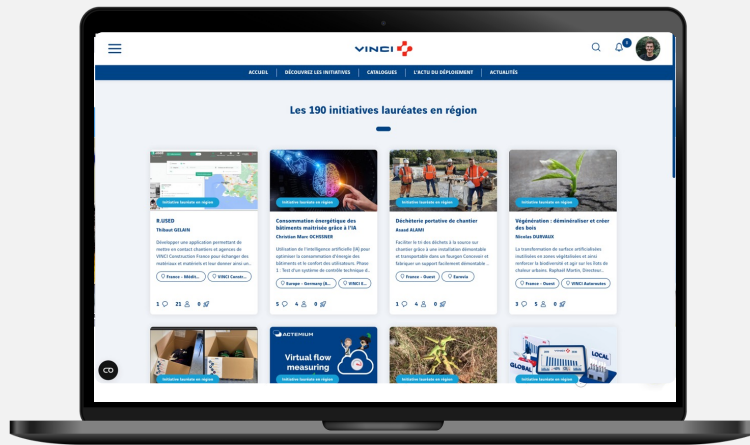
VINCI

1

ACCUEIL | DÉCOUVREZ LES INITIATIVES | CATALOGUES | L'ACTU DU DÉPLOIEMENT | ACTUALITÉS

Les 190 initiatives lauréates en région

Initiative lauréate en région

R.USED

Thibaut GELAIN

Développer une application permettant de mettre en contact chantiers et agences de VINCI Construction France pour échanger des matériaux et matériels et leur donner ainsi un...

France - Bâtiti... | VINCI Constr...

1 | 21 | 0

Initiative lauréate en région

Consommation énergétique des bâtiments maîtrisée grâce à l'IA

Christian Marc OCHSNER

Utilisation de l'intelligence artificielle (IA) pour optimiser la consommation d'énergie des bâtiments et le confort des utilisateurs. Phase 1 : Test d'un système de contrôle technique d...

Europe - Germany (B... | VINCI E...

5 | 4 | 0

Initiative lauréate en région

Déchèterie portative de chantier

Asaad ALAMI

Faciliter le tri des déchets à la source sur chantier grâce à une installation démontable et transportable dans un fourgon Concevoir et fabriquer un support facilement démontable e...

France - Ouest | Eurovia

1 | 4 | 0

Initiative lauréate en région

Végétération : déminéraliser et créer des bois

Nicolas DURVAUX

La transformation de surface artificialisées multiples en zones végétalisées et ainsi renforcer la biodiversité et agir sur les îlots de chaleur urbains. Raphaël Martin, Directeur...

France - Ouest | VINCI Autoroutes

3 | 3 | 0

Initiative lauréate en région

ACTEMIUM

Virtual flow measuring

Initiative lauréate en région

Initiative lauréate en région

Initiative lauréate en région

LOCAL

GLOBAL